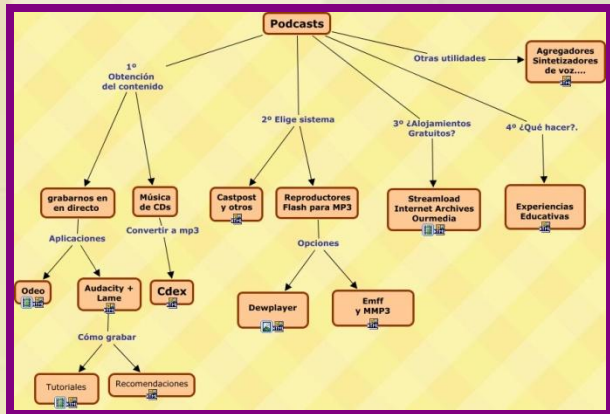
Podcasts

1º Obtención del contenido

grabarnos en en directo

Aplicaciones

Odeo

Audacity + Lame

Cómo grabar

Tutoriales

Recomendaciones

Música de CDs

Convertir a mp3

Cdex

2º Elige sistema

Castpost y otros

Reproductores Flash para MP3

Opciones

Dewplayer

Emff y MMP3

3º ¿Alojamientos Gratuitos?

Streamload Internet Archives Ourmedia

4º ¿Qué hacer?.

Experiencias Educativas

Otras utilidades

Agregadores Sintetizadores de voz....